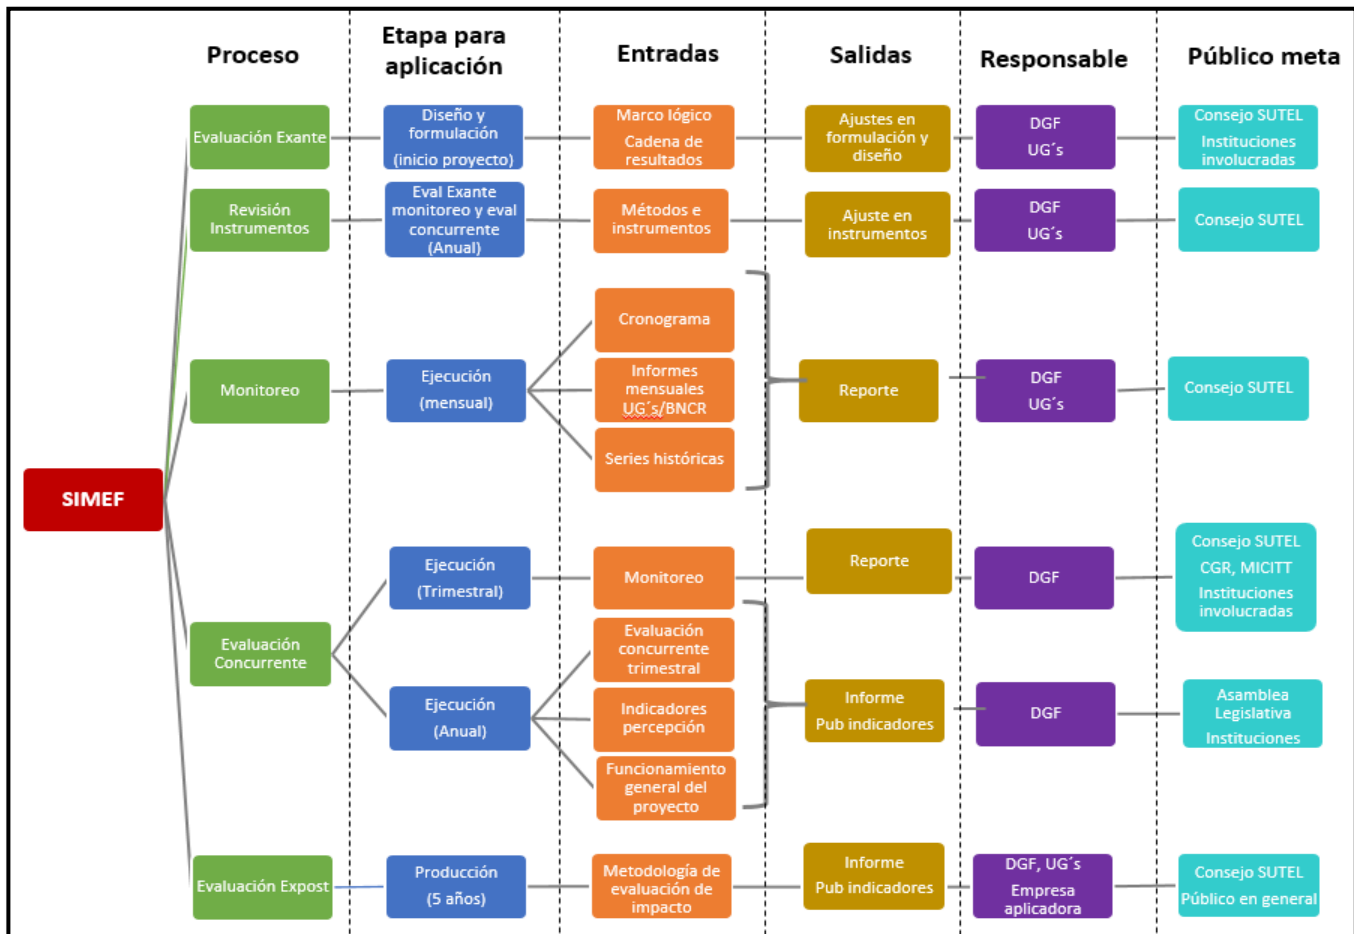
Proceso

Etapa para aplicación

Entradas

Salidas

Responsable

Público meta

SIMEF

Evaluación Exante

Diseño y formulación (inicio proyecto)

Marco lógico Cadena de resultados

Ajustes en formulación y diseño

DGF UG´s

Consejo SUTEL Instituciones involucradas

Revisión Instrumentos

Eval Exante monitoreo y eval concurrente (Anual)

Métodos e instrumentos

Ajuste en instrumentos

DGF UG´s

Consejo SUTEL

Monitoreo

Ejecución (mensual)

Cronograma

Informes mensuales UG´s/BNCR

Series históricas

Reporte

DGF UG´s

Consejo SUTEL

Evaluación Concurrente

Ejecución (Trimestral)

Monitoreo

Reporte

DGF

Consejo SUTEL CGR, MICITT Instituciones involucradas

Ejecución (Anual)

Evaluación concurrente trimestral

Indicadores percepción

Funcionamiento general del proyecto

Informe Pub indicadores

DGF

Asamblea Legislativa Instituciones

Evaluación Expost

Producción (5 años)

Metodología de evaluación de impacto

Informe Pub indicadores

DGF, UG´s Empresa aplicadora

Consejo SUTEL Público en general